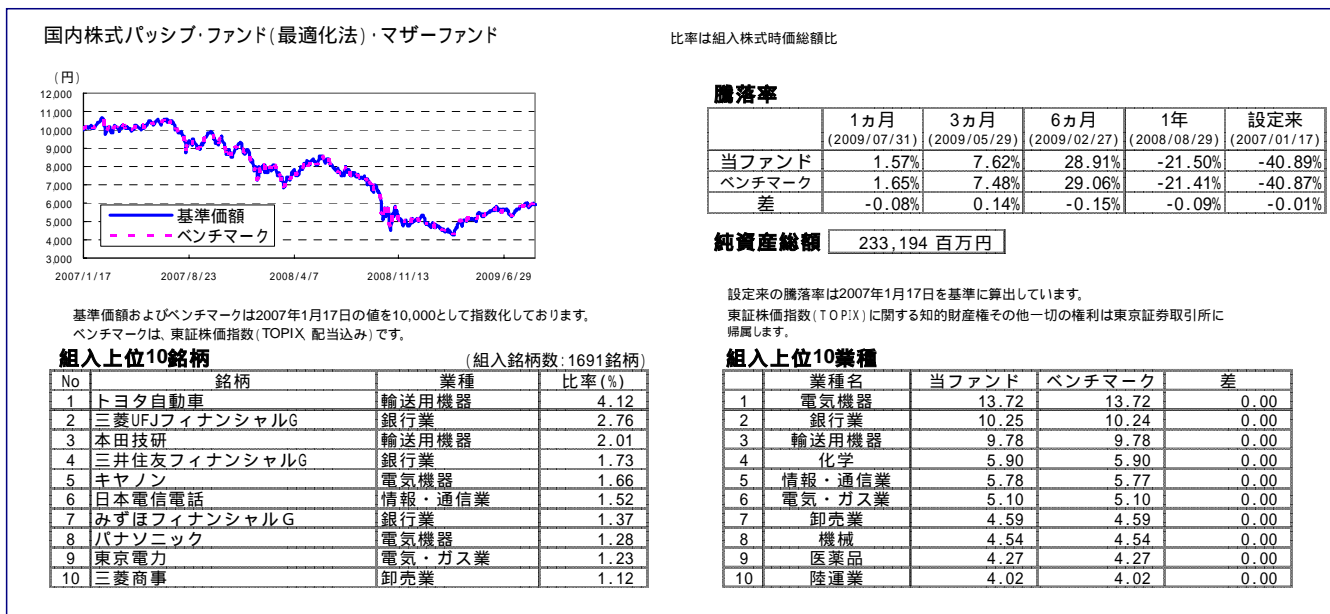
国内株式パッシブ･ファンド(最適化法)･マザーファンド

比率は組入株式時価総額比

(円)
12,000
11,000
10,000
9,000
8,000
7,000
6,000
5,000
4,000
3,000
2007/1/17
2007/8/23
2008/4/7
2008/11/13
2009/6/29

基準価額
ベンチマーク

基準価額およびベンチマークは2007年1月17日の値を10,000として指数化しております。
ベンチマークは、東証株価指数(TOPIX 配当込み)です。

騰落率

| | 1ヵ月 (2009/07/31) | 3ヵ月 (2009/05/29) | 6ヵ月 (2009/02/27) | 1年 (2008/08/29) | 設定来 (2007/01/17) |
|---|---|---|---|---|---|
| 当ファンド | 1.57% | 7.62% | 28.91% | -21.50% | -40.89% |
| ベンチマーク | 1.65% | 7.48% | 29.06% | -21.41% | -40.87% |
| 差 | -0.08% | 0.14% | -0.15% | -0.09% | -0.01% |

純資産総額 233,194 百万円

設定来の騰落率は2007年1月17日を基準に算出しています。
東証株価指数(TOPIX)に関する知的財産権その他一切の権利は東京証券取引所に帰属します。

組入上位10銘柄 (組入銘柄数:1691銘柄)

| No | 銘柄 | 業種 | 比率(%) |
|---|---|---|---|
| 1 | トヨタ自動車 | 輸送用機器 | 4.12 |
| 2 | 三菱UFJフィナンシャルG | 銀行業 | 2.76 |
| 3 | 本田技研 | 輸送用機器 | 2.01 |
| 4 | 三井住友フィナンシャルG | 銀行業 | 1.73 |
| 5 | キヤノン | 電気機器 | 1.66 |
| 6 | 日本電信電話 | 情報・通信業 | 1.52 |
| 7 | みずほフィナンシャルG | 銀行業 | 1.37 |
| 8 | パナソニック | 電気機器 | 1.28 |
| 9 | 東京電力 | 電気・ガス業 | 1.23 |
| 10 | 三菱商事 | 卸売業 | 1.12 |

組入上位10業種

| | 業種名 | 当ファンド | ベンチマーク | 差 |
|---|---|---|---|---|
| 1 | 電気機器 | 13.72 | 13.72 | 0.00 |
| 2 | 銀行業 | 10.25 | 10.24 | 0.00 |
| 3 | 輸送用機器 | 9.78 | 9.78 | 0.00 |
| 4 | 化学 | 5.90 | 5.90 | 0.00 |
| 5 | 情報・通信業 | 5.78 | 5.77 | 0.00 |
| 6 | 電気・ガス業 | 5.10 | 5.10 | 0.00 |
| 7 | 卸売業 | 4.59 | 4.59 | 0.00 |
| 8 | 機械 | 4.54 | 4.54 | 0.00 |
| 9 | 医薬品 | 4.27 | 4.27 | 0.00 |
| 10 | 陸運業 | 4.02 | 4.02 | 0.00 |